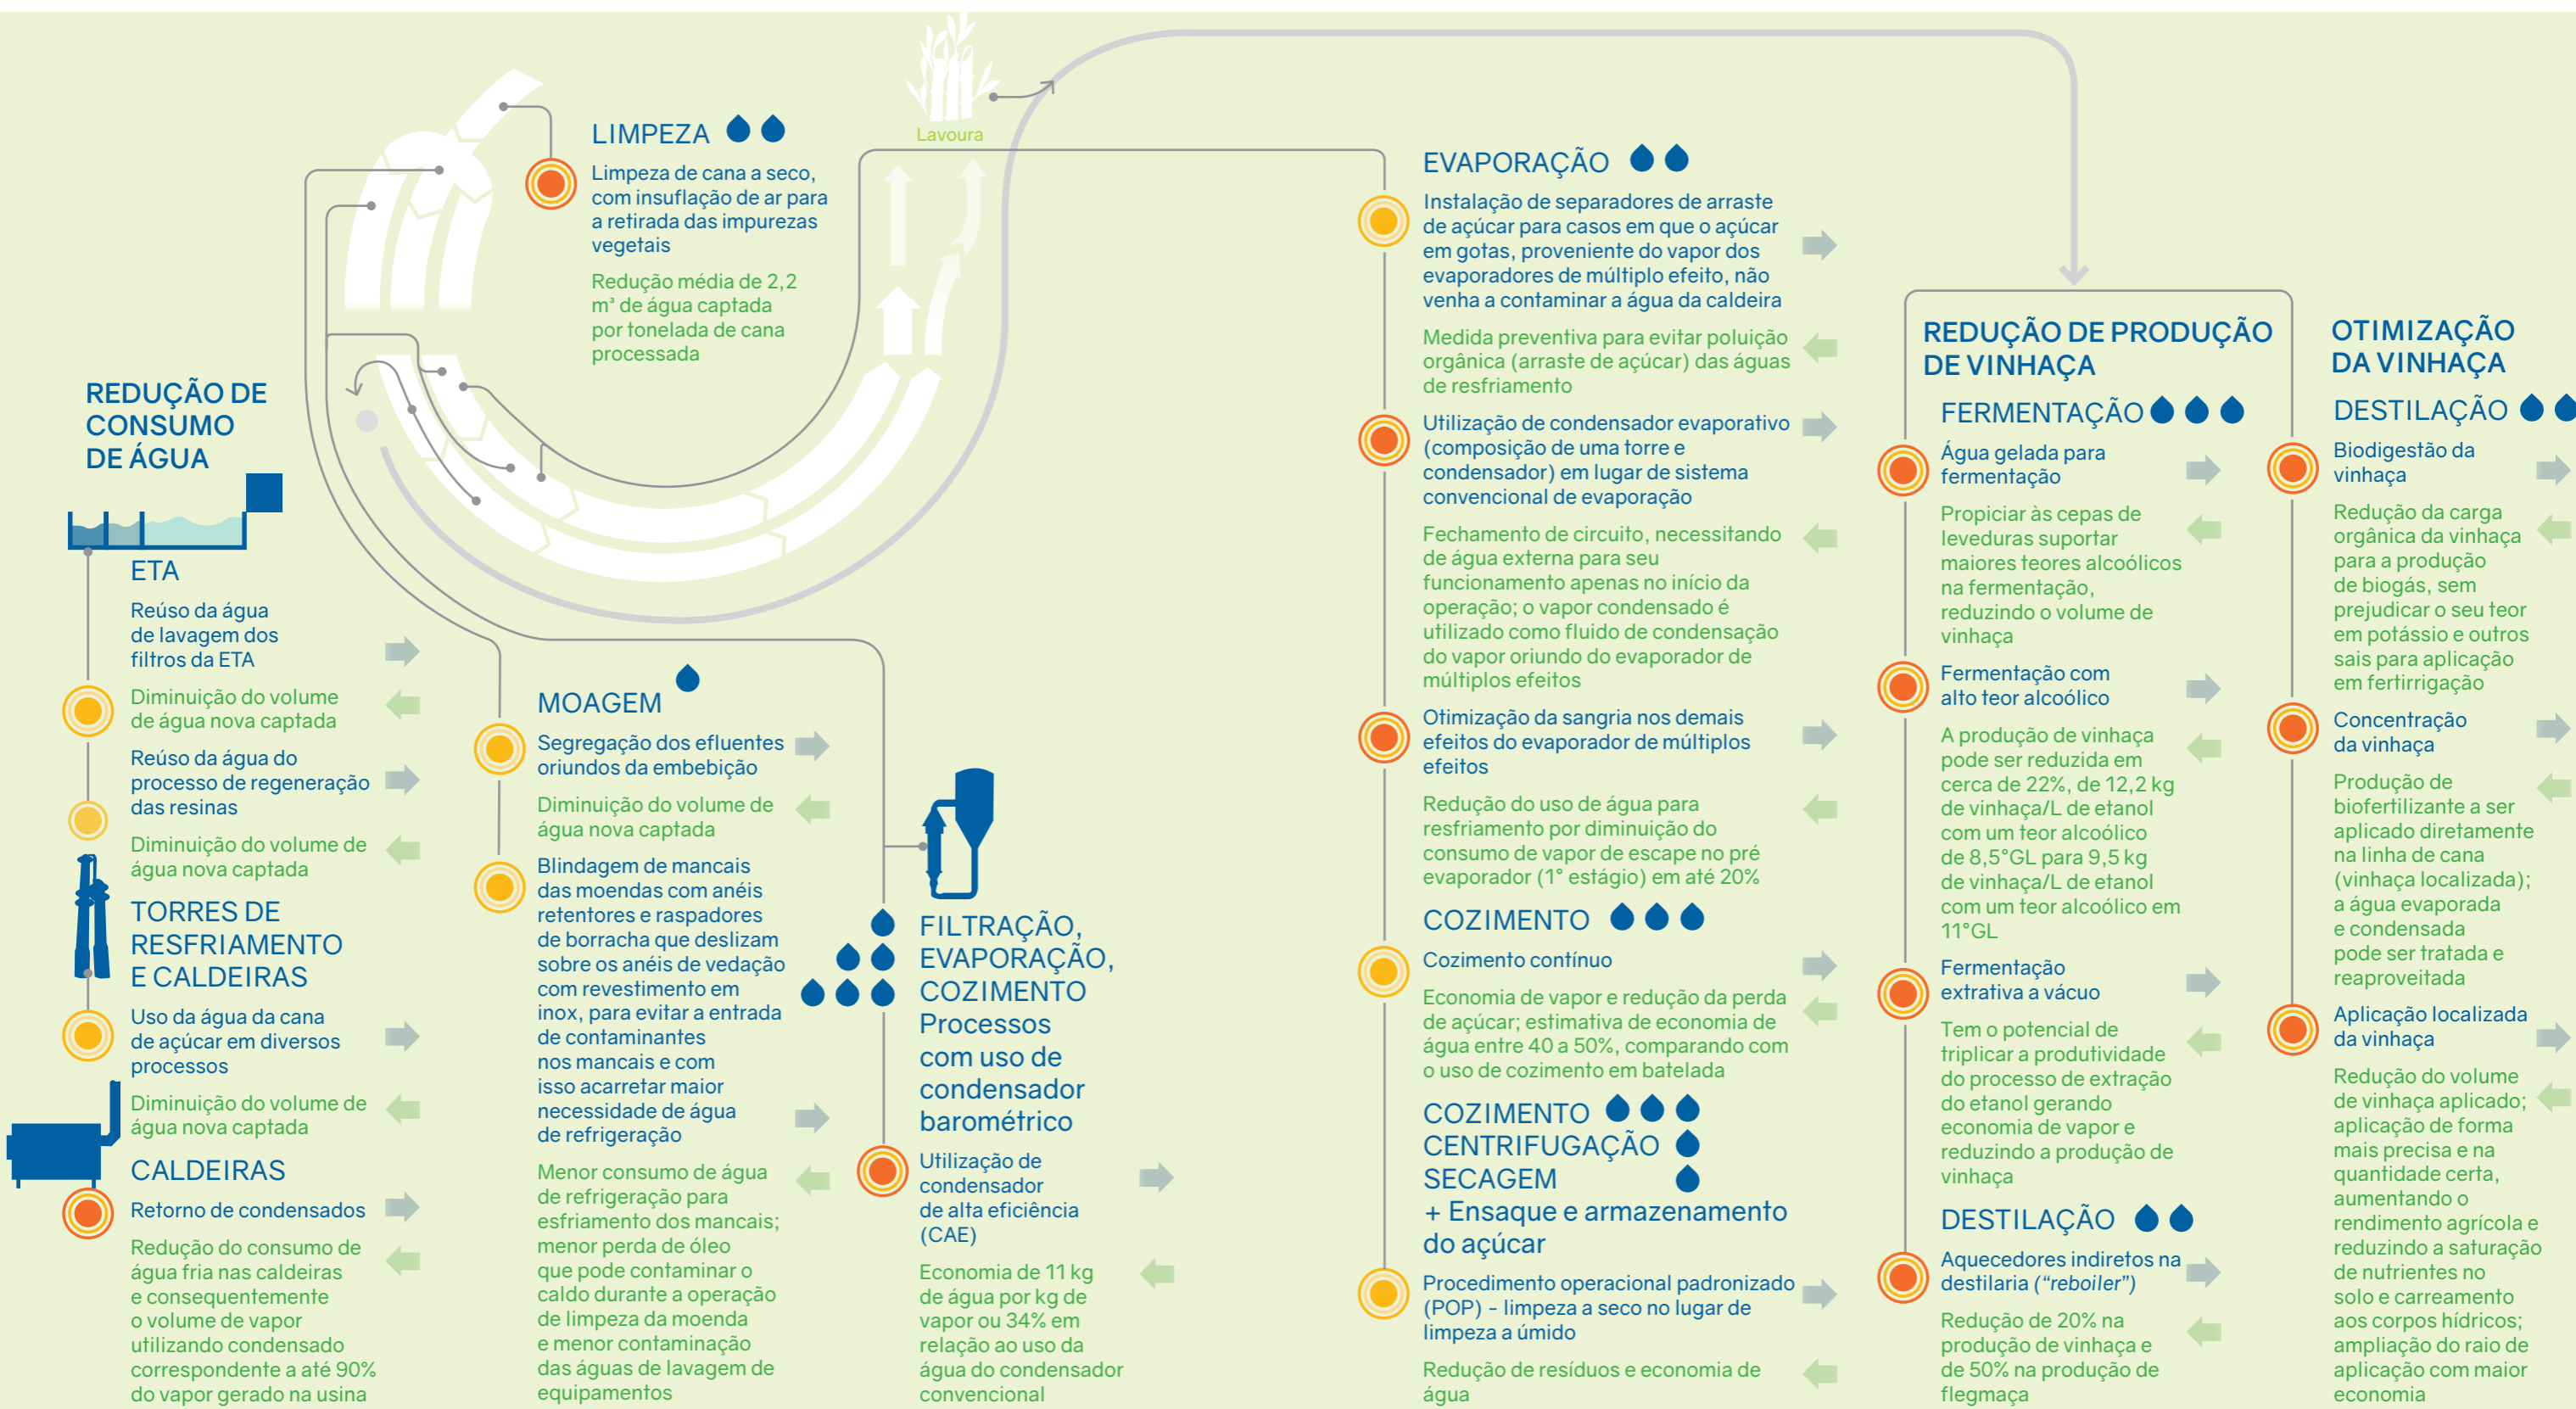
Lavoura

LIMPEZA

Limpeza de cana a seco, com insuflação de ar para a retirada das impurezas vegetais

Redução média de 2,2 m³ de água captada por tonelada de cana processada

REDUÇÃO DE CONSUMO DE ÁGUA

ETA

Reúso da água de lavagem dos filtros da ETA

Diminuição do volume de água nova captada

Reúso da água do processo de regeneração das resinas

Diminuição do volume de água nova captada

TORRES DE RESFRIAMENTO E CALDEIRAS

Uso da água da cana de açúcar em diversos processos

Diminuição do volume de água nova captada

CALDEIRAS

Retorno de condensados

Redução do consumo de água fria nas caldeiras e consequentemente o volume de vapor utilizando condensado correspondente a até 90% do vapor gerado na usina

MOAGEM

Segregação dos efluentes oriundos da embebição

Diminuição do volume de água nova captada

Blindagem de mancais das moendas com anéis retentores e raspadores de borracha que deslizam sobre os anéis de vedação com revestimento em inox, para evitar a entrada de contaminantes nos mancais e com isso acarretar maior necessidade de água de refrigeração

Menor consumo de água de refrigeração para esfriamento dos mancais; menor perda de óleo que pode contaminar o caldo durante a operação de limpeza da moenda e menor contaminação das águas de lavagem de equipamentos

FILTRAÇÃO, EVAPORAÇÃO, COZIMENTO Processos com uso de condensador barométrico

Utilização de condensador de alta eficiência (CAE)

Economia de 11 kg de água por kg de vapor ou 34% em relação ao uso da água do condensador convencional

EVAPORAÇÃO

Instalação de separadores de arraste de açúcar para casos em que o açúcar em gotas, proveniente do vapor dos evaporadores de múltiplo efeito, não venha a contaminar a água da caldeira

Medida preventiva para evitar poluição orgânica (arraste de açúcar) das águas de resfriamento

Utilização de condensador evaporativo (composição de uma torre e condensador) em lugar de sistema convencional de evaporação

Fechamento de circuito, necessitando de água externa para seu funcionamento apenas no início da operação; o vapor condensado é utilizado como fluido de condensação do vapor oriundo do evaporador de múltiplos efeitos

Otimização da sangria nos demais efeitos do evaporador de múltiplos efeitos

Redução do uso de água para resfriamento por diminuição do consumo de vapor de escape no pré evaporador (1° estágio) em até 20%

COZIMENTO

Cozimento contínuo

Economia de vapor e redução da perda de açúcar; estimativa de economia de água entre 40 a 50%, comparando com o uso de cozimento em batelada

COZIMENTO CENTRIFUGAÇÃO SECAGEM + Ensaque e armazenamento do açúcar

Procedimento operacional padronizado (POP) – limpeza a seco no lugar de limpeza a úmido

Redução de resíduos e economia de água

REDUÇÃO DE PRODUÇÃO DE VINHAÇA

FERMENTAÇÃO

Água gelada para fermentação

Propiciar às cepas de leveduras suportar maiores teores alcoólicos na fermentação, reduzindo o volume de vinhaça

Fermentação com alto teor alcoólico

A produção de vinhaça pode ser reduzida em cerca de 22%, de 12,2 kg de vinhaça/L de etanol com um teor alcoólico de 8,5°GL para 9,5 kg de vinhaça/L de etanol com um teor alcoólico em 11°GL

Fermentação extrativa a vácuo

Tem o potencial de triplicar a produtividade do processo de extração do etanol gerando economia de vapor e reduzindo a produção de vinhaça

DESTILAÇÃO

Aquecedores indiretos na destilaria (“reboiler”)

Redução de 20% na produção de vinhaça e de 50% na produção de flegmaça

OTIMIZAÇÃO DA VINHAÇA

DESTILAÇÃO

Biodigestão da vinhaça

Redução da carga orgânica da vinhaça para a produção de biogás, sem prejudicar o seu teor em potássio e outros sais para aplicação em fertirrigação

Concentração da vinhaça

Produção de biofertilizante a ser aplicado diretamente na linha de cana (vinhaça localizada); a água evaporada e condensada pode ser tratada e reaproveitada

Aplicação localizada da vinhaça

Redução do volume de vinhaça aplicado; aplicação de forma mais precisa e na quantidade certa, aumentando o rendimento agrícola e reduzindo a saturação de nutrientes no solo e carreamento aos corpos hídricos; ampliação do raio de aplicação com maior economia